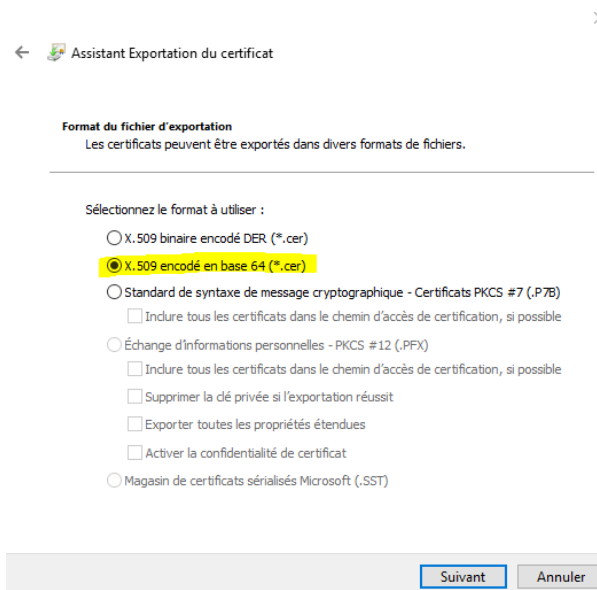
Assistant Exportation du certificat

Format du fichier d'exportation
Les certificats peuvent être exportés dans divers formats de fichiers.

Sélectionnez le format à utiliser :

X.509 binaire encodé DER (*.cer)

X.509 encodé en base 64 (*.cer)

Standard de syntaxe de message cryptographique - Certificats PKCS #7 (.P7B)

Inclure tous les certificats dans le chemin d'accès de certification, si possible

Échange d'informations personnelles - PKCS #12 (.PFX)

Inclure tous les certificats dans le chemin d'accès de certification, si possible

Supprimer la clé privée si l'exportation réussit

Exporter toutes les propriétés étendues

Activer la confidentialité de certificat

Magasin de certificats sérialisés Microsoft (.SST)

Suivant

Annuler